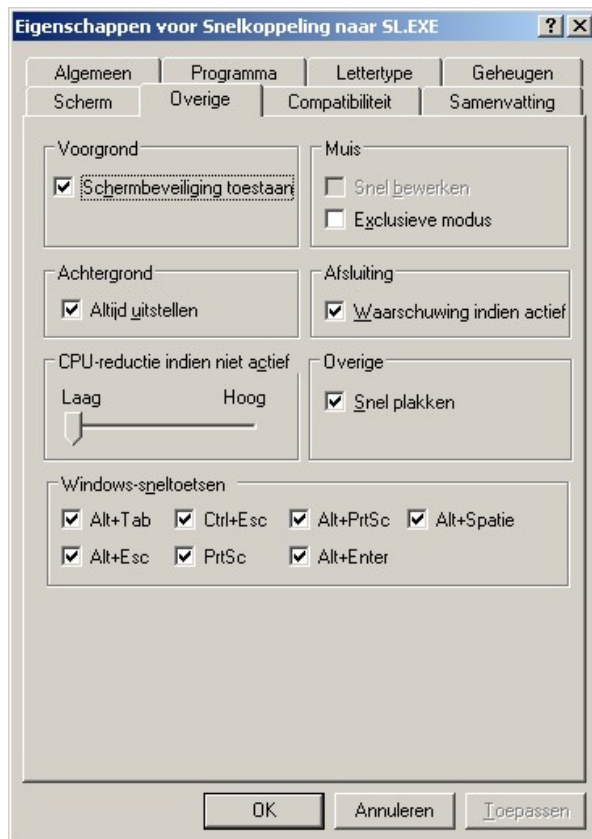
Eigenschappen voor Snelkoppeling naar SL.EXE ? X

Algemeen Programma Lettertype Geheugen
Scherm Overige Compatibiliteit Samenvatting

Voorgrond
☑ Schermbeveiliging toestaan

Muis
☐ Snel bewerken
☐ Exclusieve modus

Achtergrond
☑ Altijd uitstellen

Afsluiting
☑ Waarschuwing indien actief

CPU-reductie indien niet actief
Laag Hoog

Overige
☑ Snel plakken

Windows-sneltoetsen
☑ Alt+Tab ☑ Ctrl+Esc ☑ Alt+PrtSc ☑ Alt+Spatie
☑ Alt+Esc ☑ PrtSc ☑ Alt+Enter

OK Annuleren Toepassen